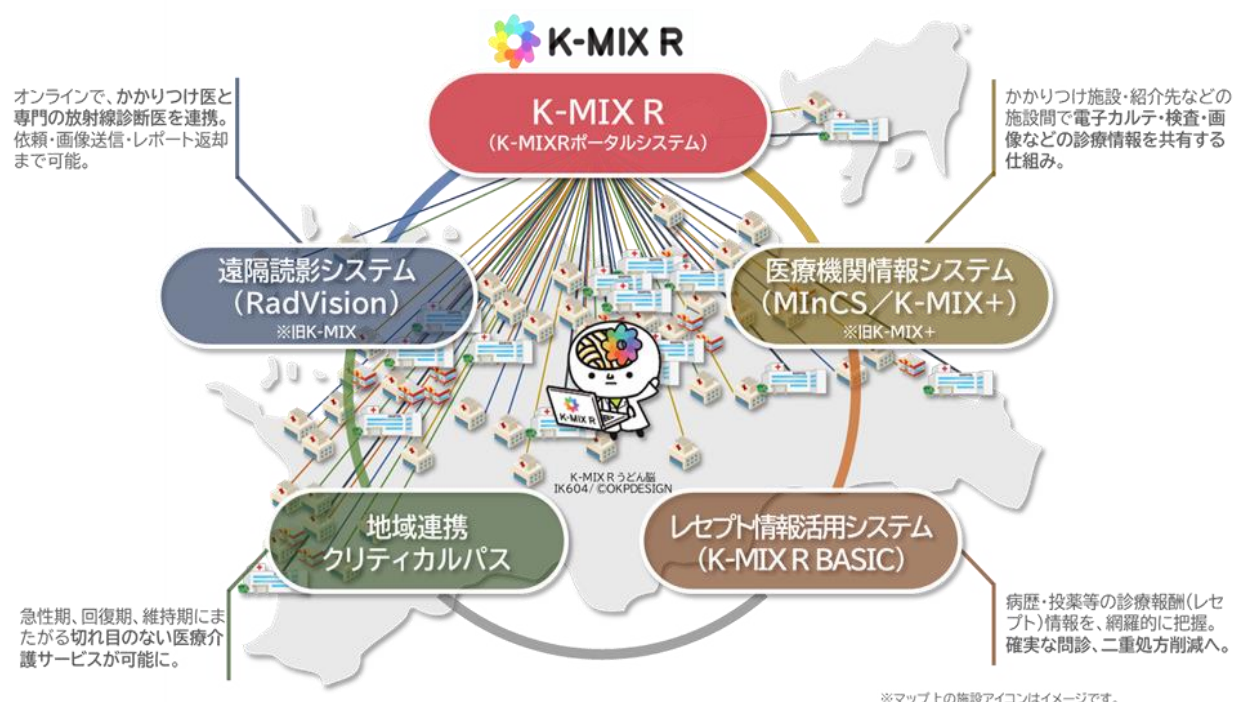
K-MIX R

オンラインで、かかりつけ医と専門の放射線診断医を連携。依頼・画像送信・レポート返却まで可能。

K-MIX R
(K-MIXRポータルシステム)

かかりつけ施設・紹介先などの施設間で電子カルテ・検査・画像などの診療情報を共有する仕組み。

遠隔読影システム
(RadVision)
※旧K-MIX

医療機関情報システム
(MInCS／K-MIX+)
※旧K-MIX+

K-MIX R

K-MIX R うどん脳
IK604/ ©OKPDESIGN

地域連携
クリティカルパス

レセプト情報活用システム
(K-MIX R BASIC)

急性期、回復期、維持期にまたがる切れ目のない医療介護サービスが可能に。

病歴・投薬等の診療報酬(レセプト)情報を、網羅的に把握。確実な問診、二重処方削減へ。

※マップ上の施設アイコンはイメージです。